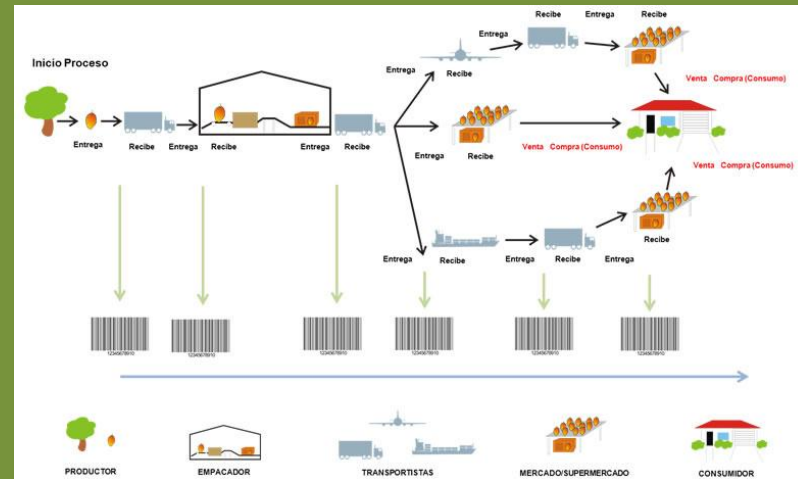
Inicio Proceso

Entrega

Recibe

Entrega

Recibe

Entrega

Recibe

Entrega

Recibe

Entrega

Recibe

Entrega

Recibe

Venta Compra (Consumo)

Entrega

Recibe

Venta Compra (Consumo)

Venta Compra (Consumo)

Entrega

Recibe

Entrega

Recibe

Entrega

Recibe

1234567890

1234567890

1234567890

1234567890

1234567890

1234567890

PRODUCTOR

EMPACADOR

TRANSPORTISTAS

MERCADO/SUPERMERCADO

CONSUMIDOR